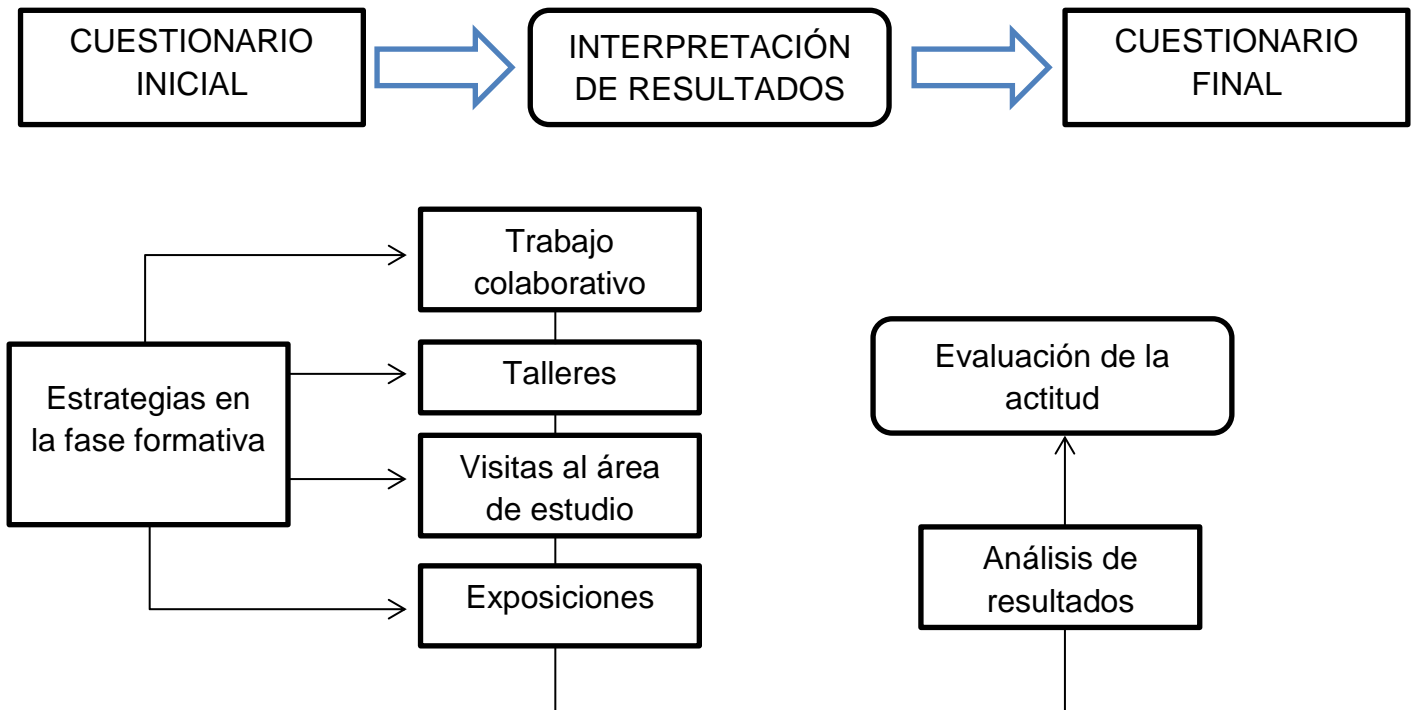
CUESTIONARIO INICIAL

INTERPRETACIÓN DE RESULTADOS

CUESTIONARIO FINAL

Estrategias en la fase formativa

Trabajo colaborativo

Talleres

Visitas al área de estudio

Exposiciones

Evaluación de la actitud

Análisis de resultados